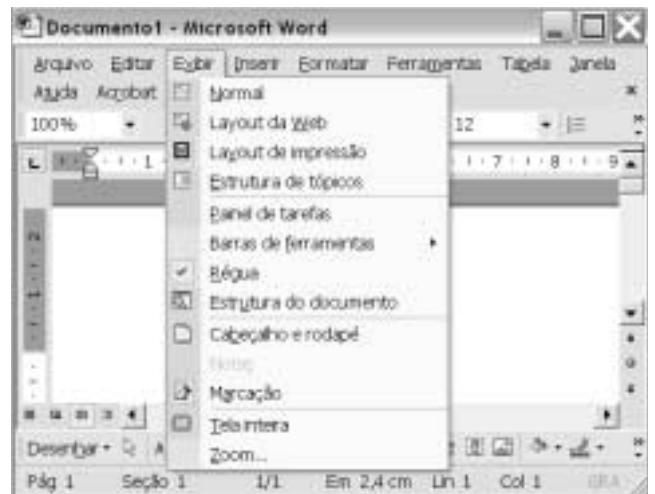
Documento1 - Microsoft Word

Arquivo Editar Exibir Inserir Formatar Ferramentas Tabela Janela
Ajuda Acrobat

100% 12

Normal
Layout da Web
Layout de impressão
Estrutura de tópicos
Painel de tarefas
Barras de ferramentas
Régua
Estrutura do documento
Cabeçalho e rodapé
Notas
Marcação
Tela inteira
Zoom...

Desenhar

Pág 1 Seção 1 1/1 Em 2,4 cm Lin 1 Col 1 GRA